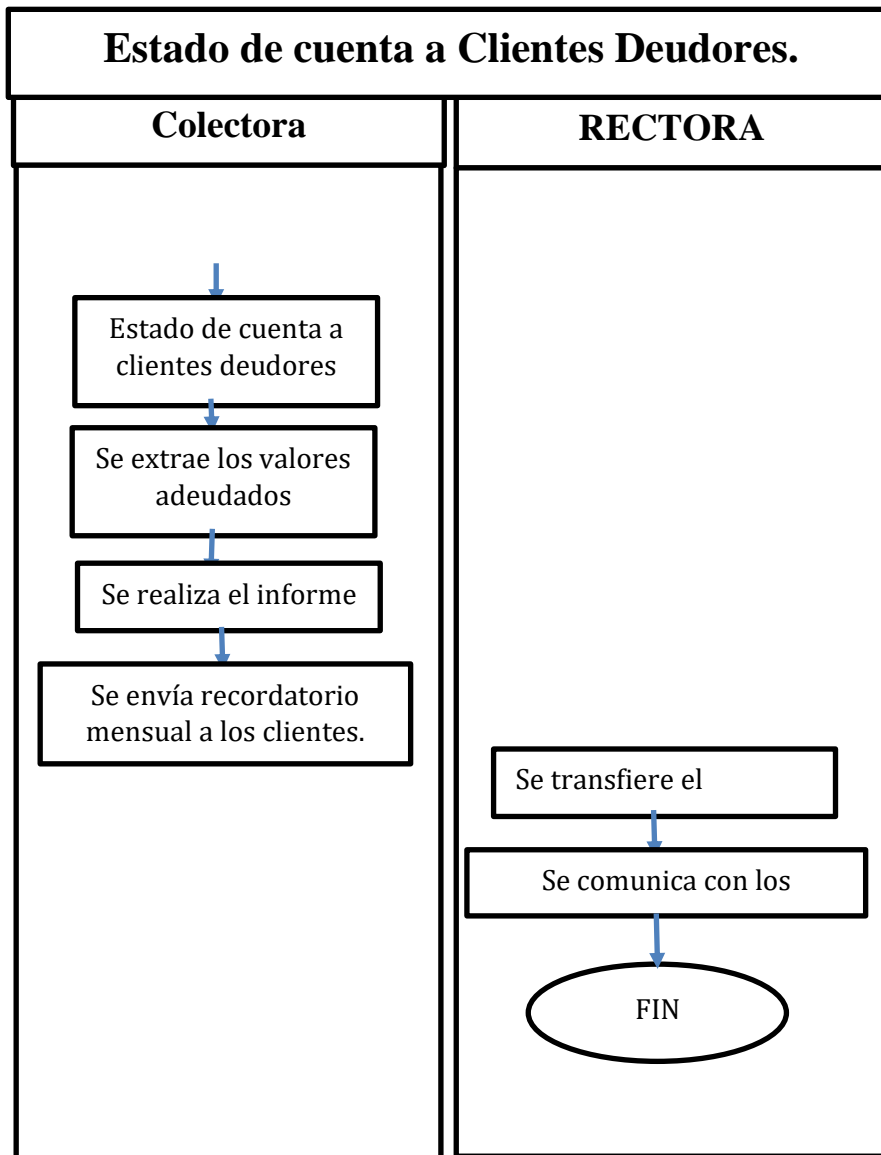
Estado de cuenta a Clientes Deudores.

Colectora

RECTORA

Estado de cuenta a clientes deudores

Se extrae los valores adeudados

Se realiza el informe

Se envía recordatorio mensual a los clientes.

Se transfiere el

Se comunica con los

FIN